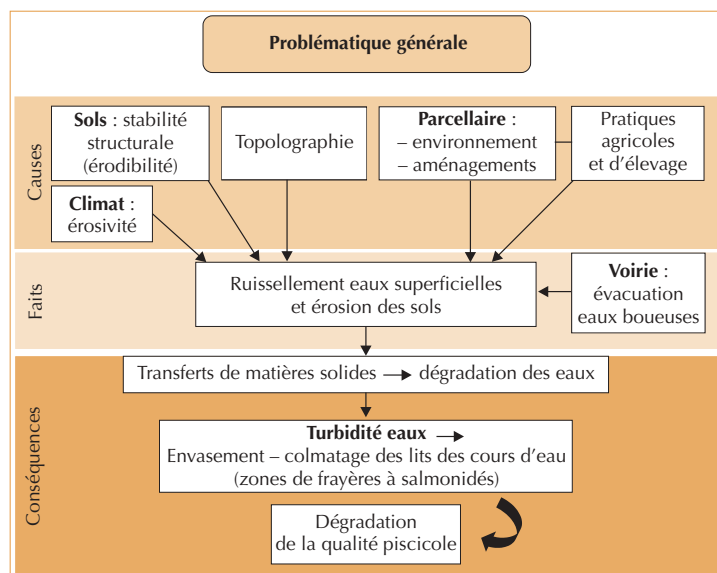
Problématique générale

Causes

**Sols** : stabilité structurale (érodibilité)

Topolographie

**Parcellaire** : – environnement – aménagements

Pratiques agricoles et d'élevage

**Climat** : érosivité

Faits

Ruissellement eaux superficielles et érosion des sols

**Voirie** : évacuation eaux boueuses

Conséquences

Transferts de matières solides → dégradation des eaux

**Turbidité eaux** →
Envasement – colmatage des lits des cours d'eau (zones de frayères à salmonidés)

Dégradation de la qualité piscicole